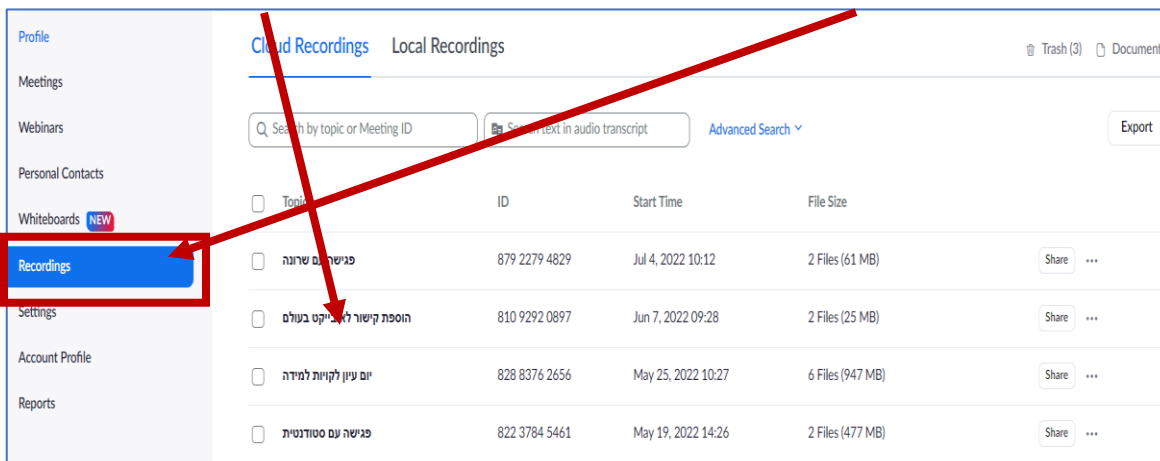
Profile
Meetings
Webinars
Personal Contacts
Whiteboards NEW
Recordings
Settings
Account Profile
Reports

Cloud Recordings Local Recordings

Trash (3) Document

Search by topic or Meeting ID
Search text in audio transcript
Advanced Search
Export

| | Topic | ID | Start Time | File Size | | |
|---|---|---|---|---|---|---|
| | פגישה עם שרונה | 879 2279 4829 | Jul 4, 2022 10:12 | 2 Files (61 MB) | Share | ··· |
| | הוספת קישור לאובייקט בעולם | 810 9292 0897 | Jun 7, 2022 09:28 | 2 Files (25 MB) | Share | ··· |
| | יום עיון לקויות למידה | 828 8376 2656 | May 25, 2022 10:27 | 6 Files (947 MB) | Share | ··· |
| | פגישה עם סטודנטית | 822 3784 5461 | May 19, 2022 14:26 | 2 Files (477 MB) | Share | ··· |